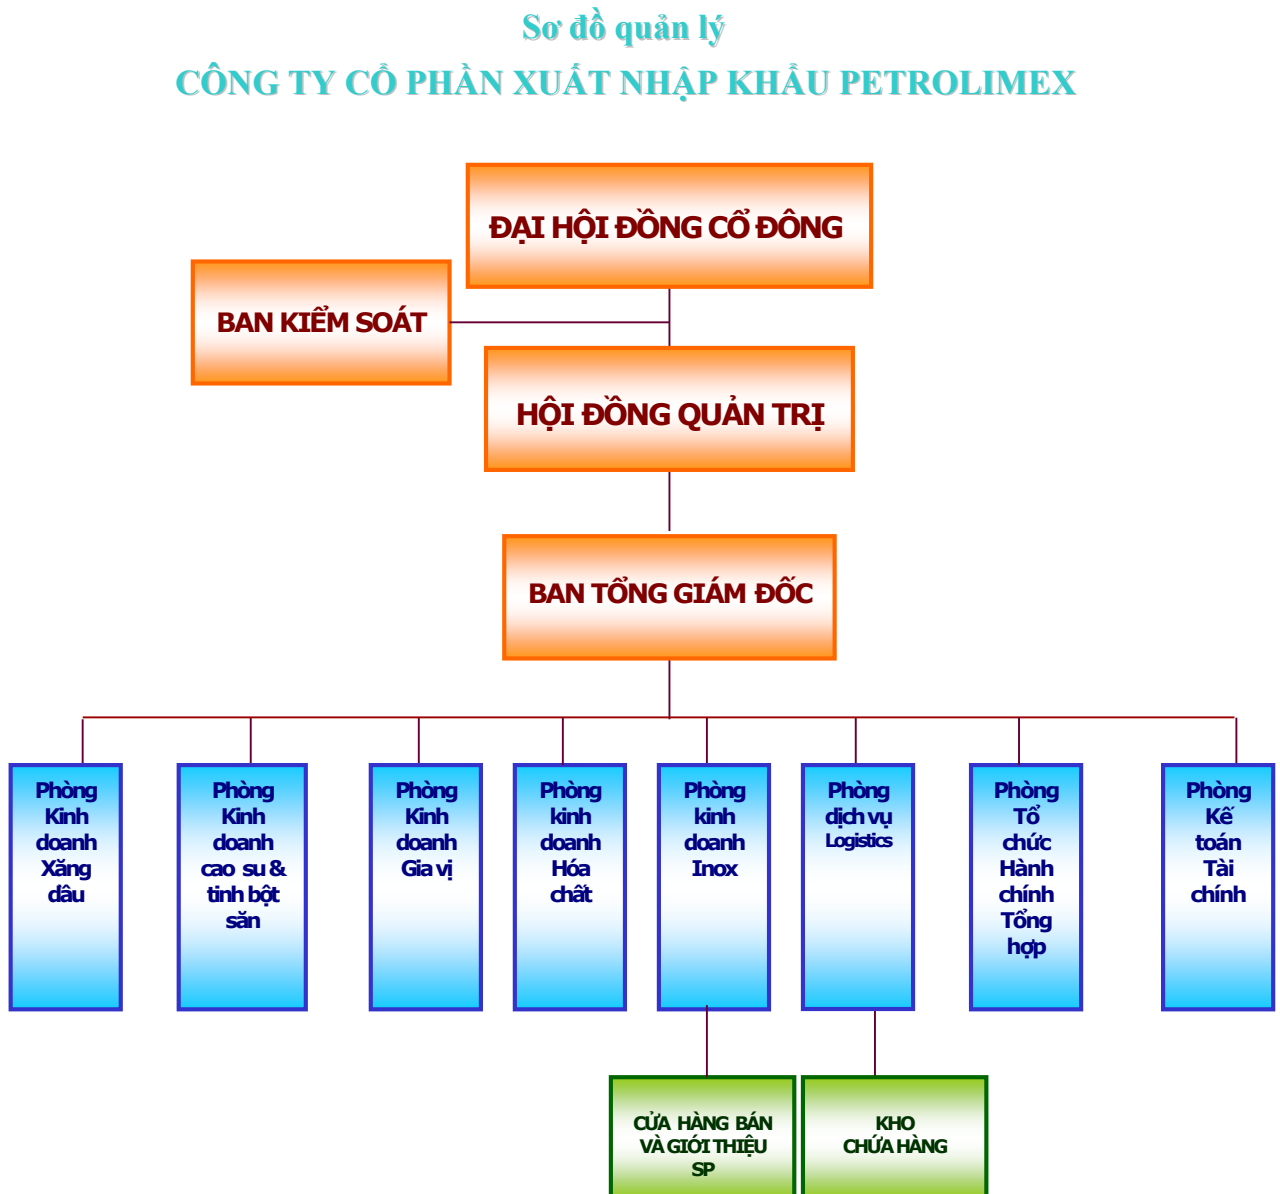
Sơ đồ quản lý

CÔNG TY CỔ PHẦN XUẤT NHẬP KHẨU PETROLIMEX

ĐẠI HỘI ĐỒNG CỔ ĐÔNG

BAN KIỂM SOÁT

HỘI ĐỒNG QUẢN TRỊ

BAN TỔNG GIÁM ĐỐC

Phòng Kinh doanh Xăng dầu

Phòng Kinh doanh cao su & tinh bột sắn

Phòng Kinh doanh Gia vị

Phòng kinh doanh Hóa chất

Phòng kinh doanh Inox

Phòng dịch vụ Logistics

Phòng Tổ chức Hành chính Tổng hợp

Phòng Kế toán Tài chính

CỬA HÀNG BÁN VÀ GIỚI THIỆU SP

KHO CHỨA HÀNG